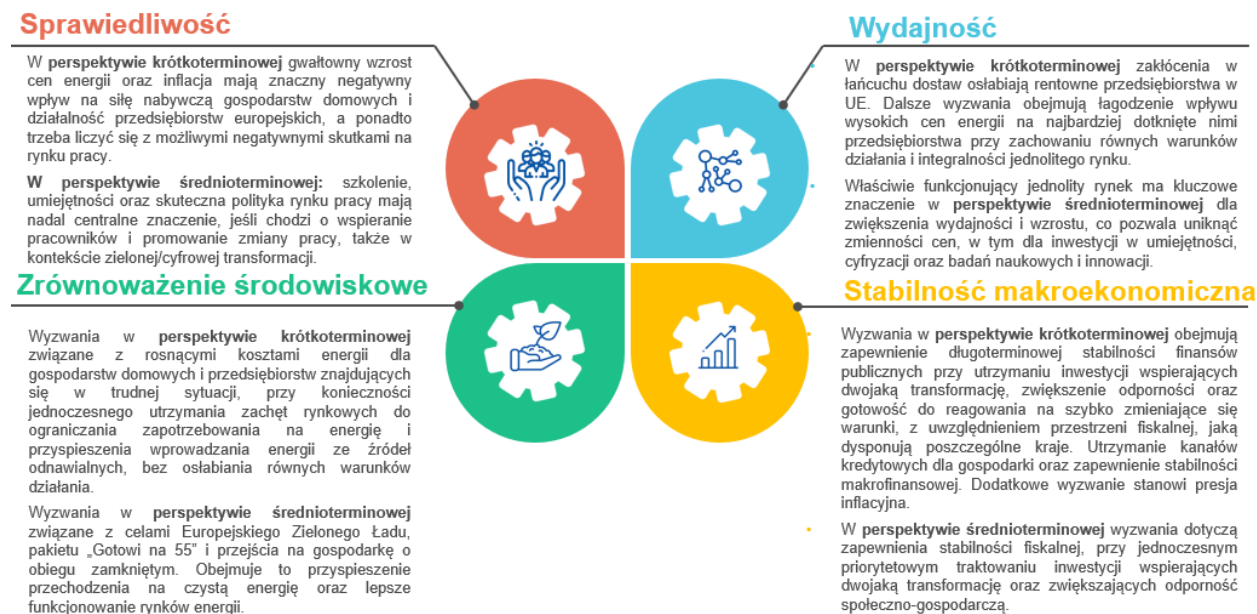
Sprawiedliwość

W **perspektywie krótkoterminowej** gwałtowny wzrost cen energii oraz inflacja mają znaczny negatywny wpływ na siłę nabywczą gospodarstw domowych i działalność przedsiębiorstw europejskich, a ponadto trzeba liczyć się z możliwymi negatywnymi skutkami na rynku pracy.

**W perspektywie średnioterminowej:** szkolenie, umiejętności oraz skuteczna polityka rynku pracy mają nadal centralne znaczenie, jeśli chodzi o wspieranie pracowników i promowanie zmiany pracy, także w kontekście zielonej/cyfrowej transformacji.

Zrównoważenie środowiskowe

Wyzwania w **perspektywie krótkoterminowej** związane z rosnącymi kosztami energii dla gospodarstw domowych i przedsiębiorstw znajdujących się w trudnej sytuacji, przy konieczności jednoczesnego utrzymania zachęt rynkowych do ograniczania zapotrzebowania na energię i przyspieszenia wprowadzania energii ze źródeł odnawialnych, bez osłabiania równych warunków działania.

Wyzwania w **perspektywie średnioterminowej** związane z celami Europejskiego Zielonego Ładu, pakietu „Gotowi na 55" i przejścia na gospodarkę o obiegu zamkniętym. Obejmuje to przyspieszenie przechodzenia na czystą energię oraz lepsze funkcjonowanie rynków energii.

Wydajność

W **perspektywie krótkoterminowej** zakłócenia w łańcuchu dostaw osłabiają rentowne przedsiębiorstwa w UE. Dalsze wyzwania obejmują łagodzenie wpływu wysokich cen energii na najbardziej dotknięte nimi przedsiębiorstwa przy zachowaniu równych warunków działania i integralności jednolitego rynku.

Właściwie funkcjonujący jednolity rynek ma kluczowe znaczenie w **perspektywie średnioterminowej** dla zwiększenia wydajności i wzrostu, co pozwala uniknąć zmienności cen, w tym dla inwestycji w umiejętności, cyfryzacji oraz badań naukowych i innowacji.

Stabilność makroekonomiczna

Wyzwania w **perspektywie krótkoterminowej** obejmują zapewnienie długoterminowej stabilności finansów publicznych przy utrzymaniu inwestycji wspierających dwojaką transformację, zwiększenie odporności oraz gotowość do reagowania na szybko zmieniające się warunki, z uwzględnieniem przestrzeni fiskalnej, jaką dysponują poszczególne kraje. Utrzymanie kanałów kredytowych dla gospodarki oraz zapewnienie stabilności makrofinansowej. Dodatkowe wyzwanie stanowi presja inflacyjna.

W **perspektywie średnioterminowej** wyzwania dotyczą zapewnienia stabilności fiskalnej, przy jednoczesnym priorytetowym traktowaniu inwestycji wspierających dwojaką transformację oraz zwiększających odporność społeczno-gospodarczą.